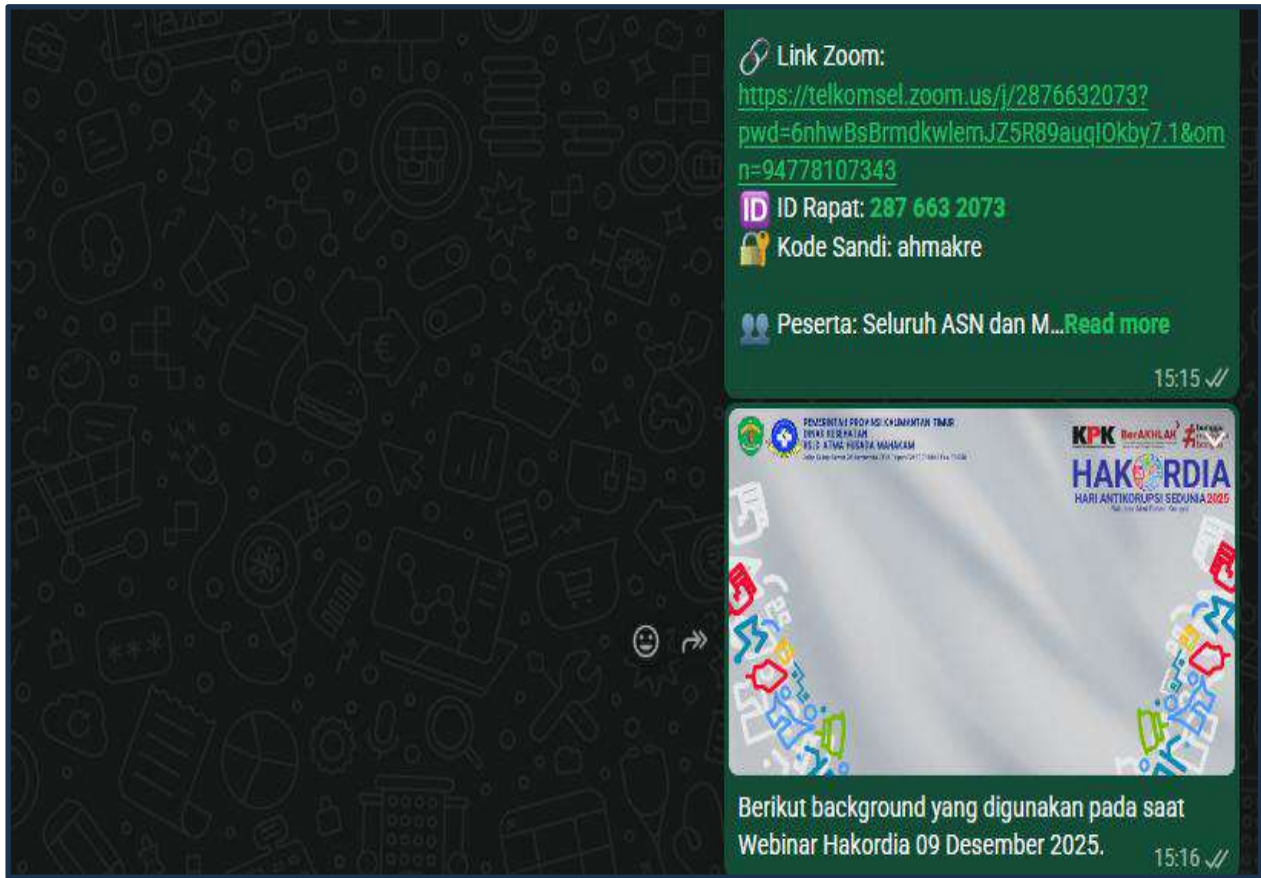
🔗 Link Zoom:
https://telkomsel.zoom.us/j/2876632073?pwd=6nhwBsBrmdkwlemJZ5R89auqIOkby7.1&omn=94778107343
🆔 ID Rapat: 287 663 2073
🔐 Kode Sandi: ahmakre

👥 Peserta: Seluruh ASN dan M...Read more

15:15

PEMERINTAH PROVINSI KALIMANTAN TIMUR
DINAS KESEHATAN
RSUD ATMA HUSADA MAHAKAM
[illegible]

KPK BerAKHLAK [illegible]
HAKORDIA
HARI ANTIKORUPSI SEDUNIA 2025
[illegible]

Berikut background yang digunakan pada saat Webinar Hakordia 09 Desember 2025.

15:16